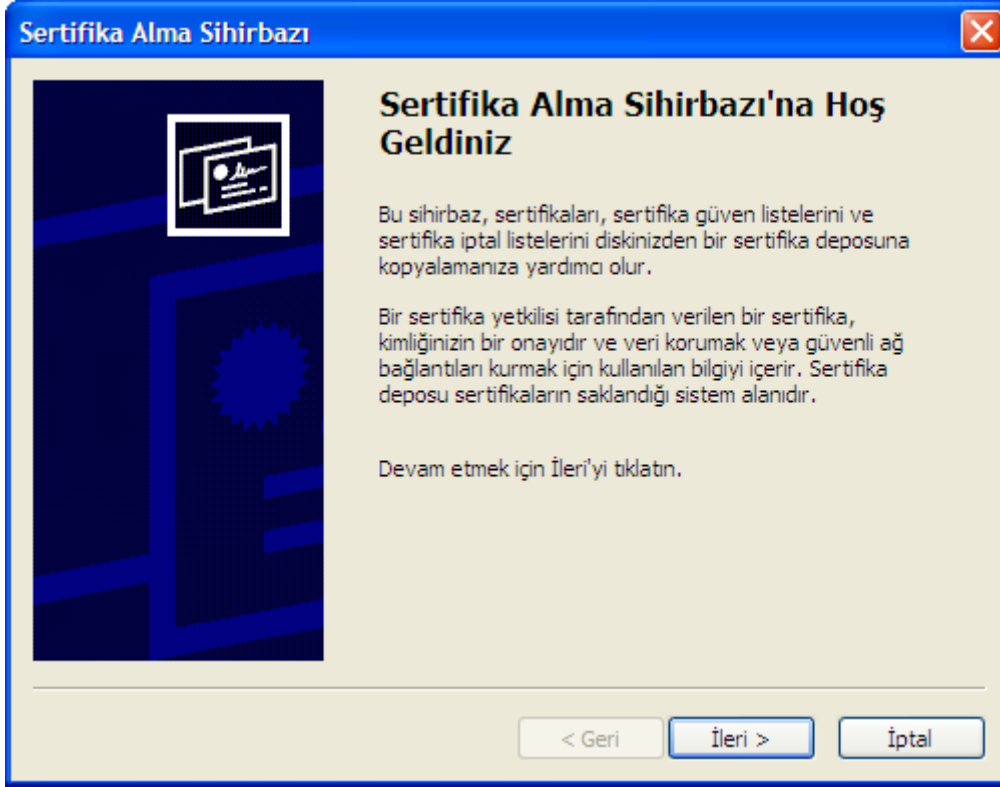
Sertifika Alma Sihirbazı

Sertifika Alma Sihirbazı'na Hoş Geldiniz

Bu sihirbaz, sertifikaları, sertifika güven listelerini ve sertifika iptal listelerini diskinizden bir sertifika deposuna kopyalamanıza yardımcı olur.

Bir sertifika yetkilisi tarafından verilen bir sertifika, kimliğinizin bir onayıdır ve veri korumak veya güvenli ağ bağlantıları kurmak için kullanılan bilgiyi içerir. Sertifika deposu sertifikaların saklandığı sistem alanıdır.

Devam etmek için İleri'yi tıklatın.

< Geri
İleri >
İptal